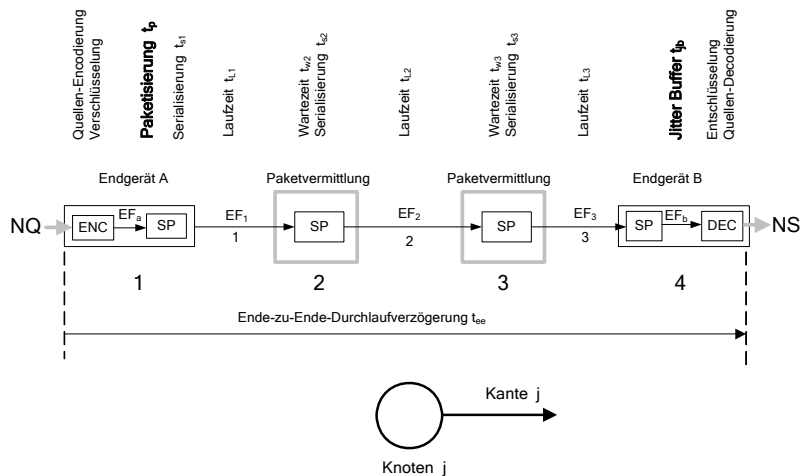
Quellen-Encodierung
Verschlüsselung

**Paketisierung $t_p$**

Serialisierung $t_{s1}$

Laufzeit $t_{L1}$

Wartezeit $t_{w2}$
Serialisierung $t_{s2}$

Laufzeit $t_{L2}$

Wartezeit $t_{w3}$
Serialisierung $t_{s3}$

Laufzeit $t_{L3}$

**Jitter Buffer $t_{jb}$**

Entschlüsselung
Quellen-Decodierung

Endgerät A

Paketvermittlung

Paketvermittlung

Endgerät B

NQ

ENC

$EF_a$

SP

$EF_1$

1

SP

$EF_2$

2

SP

$EF_3$

3

SP

$EF_b$

DEC

NS

1

2

3

4

Ende-zu-Ende-Durchlaufverzögerung $t_{ee}$

Kante j

Knoten j